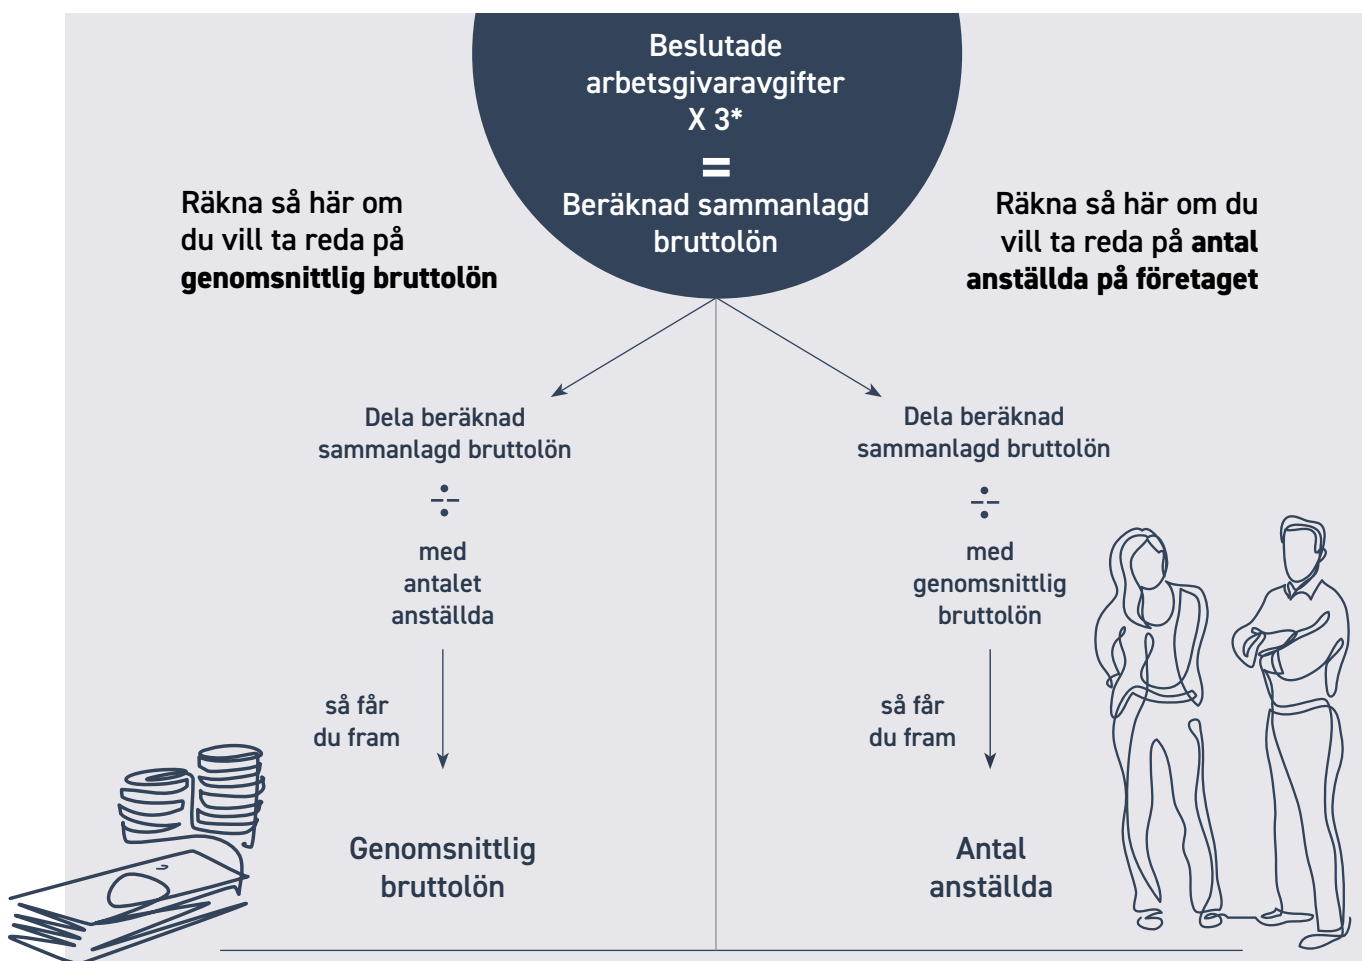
Beslutade arbetsgivaravgifter X 3*

=

Beräknad sammanlagd bruttolön

Räkna så här om du vill ta reda på **genomsnittlig bruttolön**

Dela beräknad sammanlagd bruttolön

÷

med antalet anställda

så får du fram

Genomsnittlig bruttolön

Räkna så här om du vill ta reda på **antal anställda på företaget**

Dela beräknad sammanlagd bruttolön

÷

med genomsnittlig bruttolön

så får du fram

Antal anställda